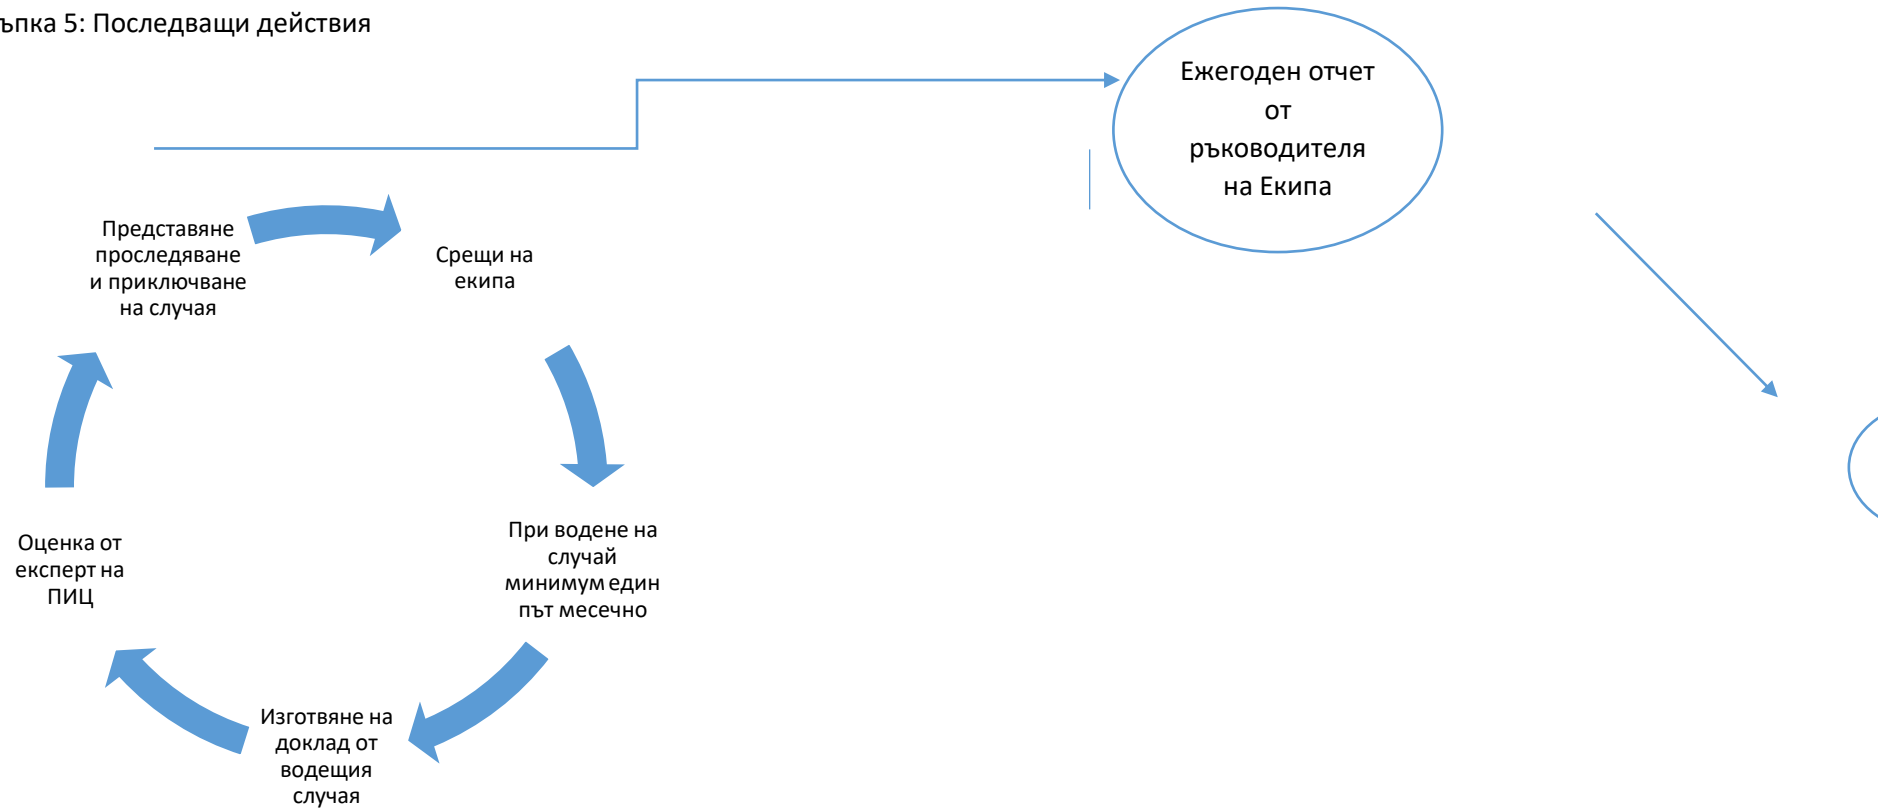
ъпка 5: Последващи действия

Ежегоден отчет от ръководителя на Екипа

Представяне проследяване и приключване на случая

Срещи на екипа

При водене на случай минимум един път месечно

Изготвяне на доклад от водещия случая

Оценка от експерт на ПИЦ